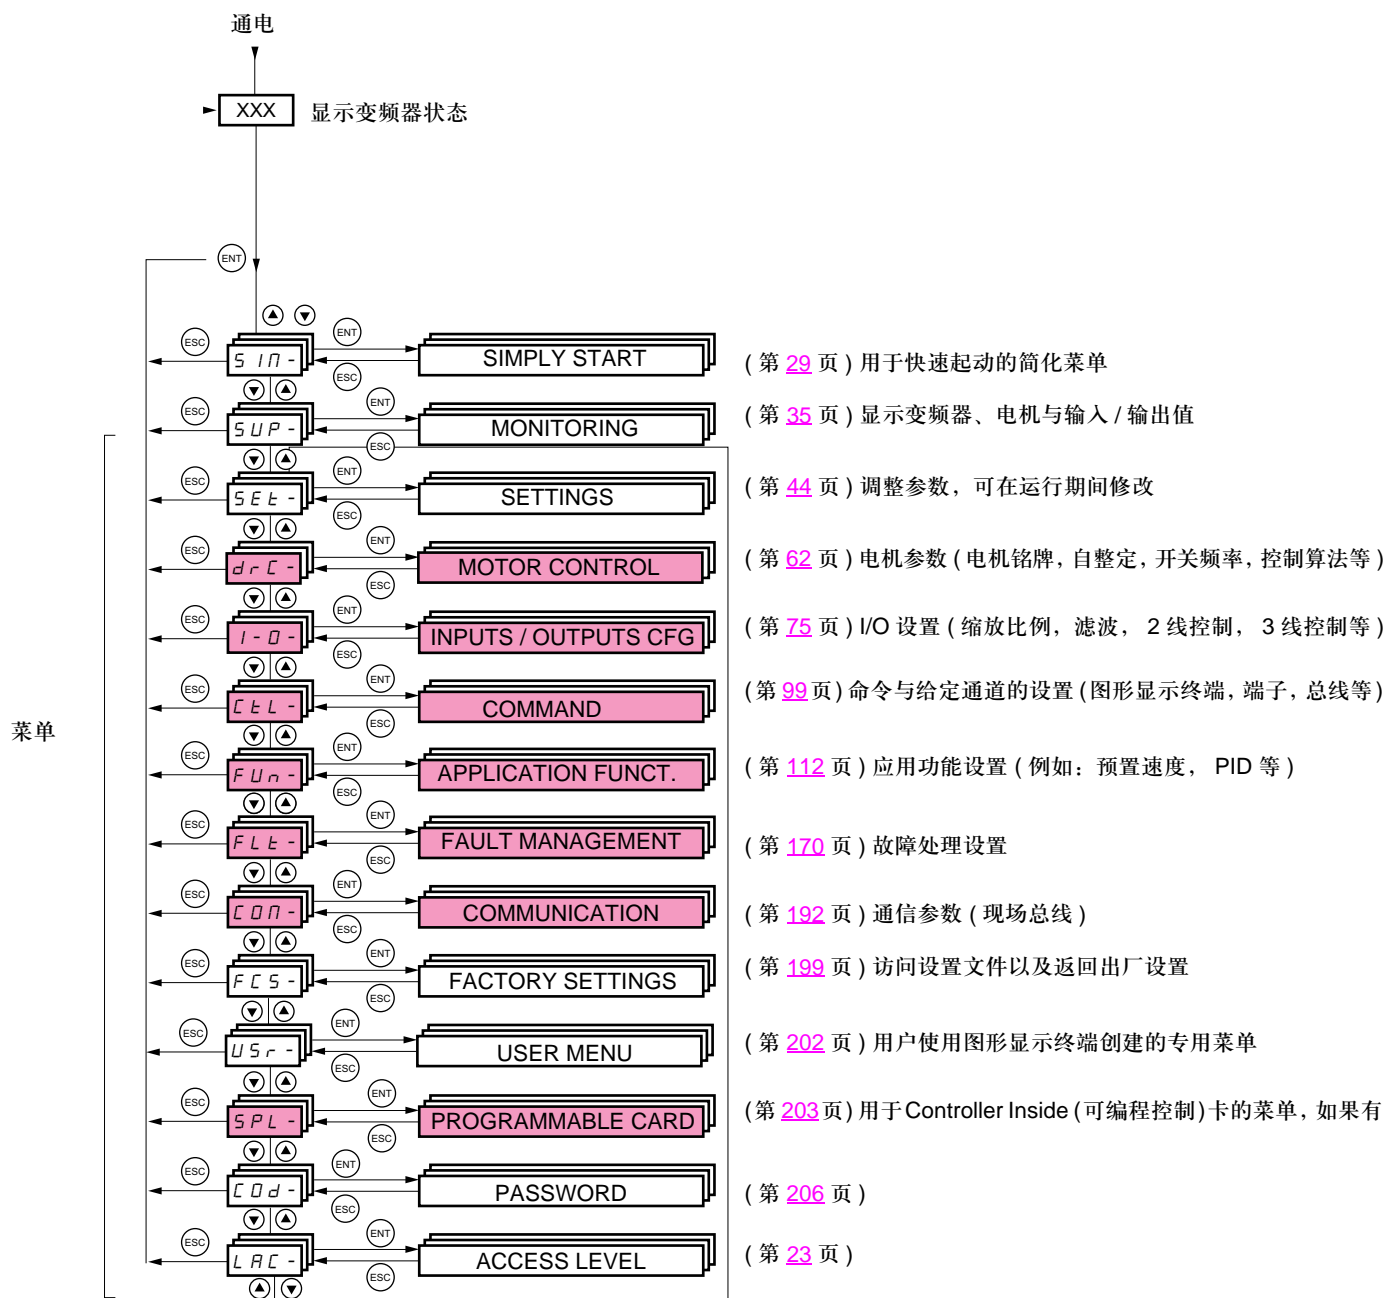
通电

XXX 显示变频器状态

ENT

菜单

ESC SIM- ENT SIMPLY START ESC （第 29 页）用于快速起动的简化菜单

ESC SUP- ENT MONITORING ESC （第 35 页）显示变频器、电机与输入 / 输出值

ESC SEt- ENT SETTINGS ESC （第 44 页）调整参数，可在运行期间修改

ESC drC- ENT MOTOR CONTROL ESC （第 62 页）电机参数（电机铭牌，自整定，开关频率，控制算法等）

ESC I-O- ENT INPUTS / OUTPUTS CFG ESC （第 75 页）I/O 设置（缩放比例，滤波， 2 线控制， 3 线控制等）

ESC CtL- ENT COMMAND ESC （第 99 页）命令与给定通道的设置（图形显示终端，端子，总线等）

ESC FUn- ENT APPLICATION FUNCT. ESC （第 112 页）应用功能设置（例如：预置速度， PID 等）

ESC FLt- ENT FAULT MANAGEMENT ESC （第 170 页）故障处理设置

ESC COM- ENT COMMUNICATION ESC （第 192 页）通信参数（现场总线）

ESC FCS- ENT FACTORY SETTINGS ESC （第 199 页）访问设置文件以及返回出厂设置

ESC USr- ENT USER MENU ESC （第 202 页）用户使用图形显示终端创建的专用菜单

ESC SPL- ENT PROGRAMMABLE CARD ESC （第 203 页）用于 Controller Inside（可编程控制）卡的菜单，如果有

ESC COd- ENT PASSWORD ESC （第 206 页）

ESC LAC- ENT ACCESS LEVEL ESC （第 23 页）